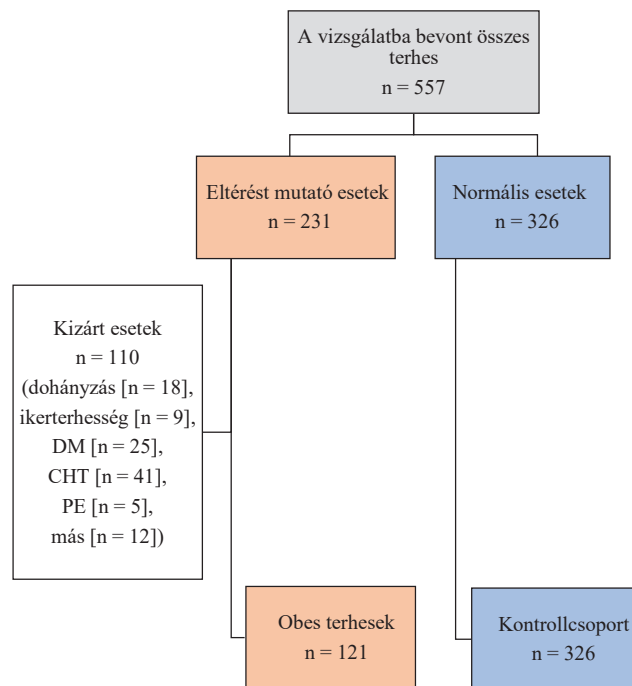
A vizsgálatba bevont összes terhes
n = 557

Eltérést mutató esetek
n = 231

Normális esetek
n = 326

Kizárt esetek
n = 110
(dohányzás [n = 18],
ikerterhesség [n = 9],
DM [n = 25],
CHT [n = 41],
PE [n = 5],
más [n = 12])

Obes terhesek
n = 121

Kontrollcsoport
n = 326